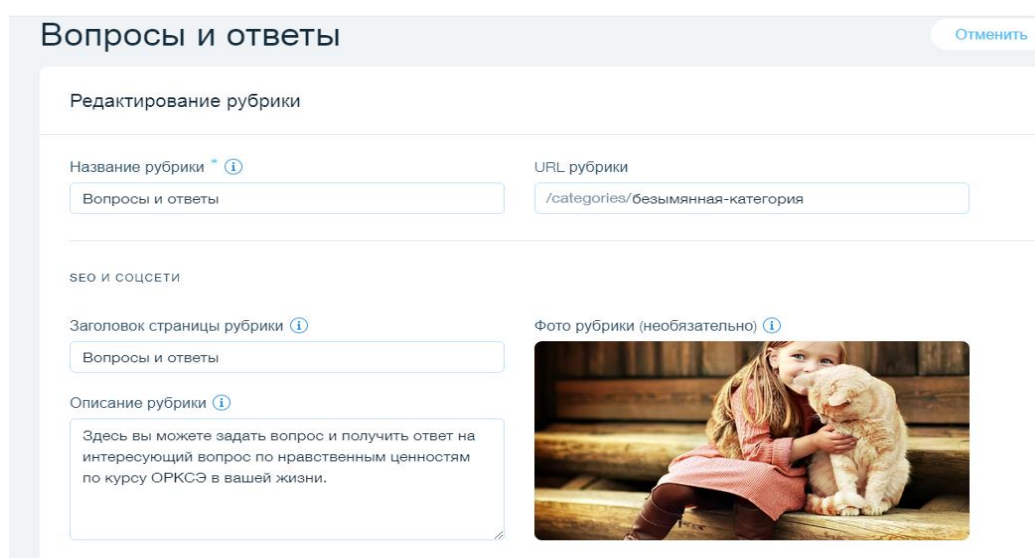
Вопросы и ответы

Отменить

Редактирование рубрики

Название рубрики * (i)

Вопросы и ответы

URL рубрики

/categories/безымянная-категория

SEO И СОЦСЕТИ

Заголовок страницы рубрики (i)

Вопросы и ответы

Описание рубрики (i)

Здесь вы можете задать вопрос и получить ответ на интересующий вопрос по нравственным ценностям по курсу ОРКСЭ в вашей жизни.

Фото рубрики (необязательно) (i)